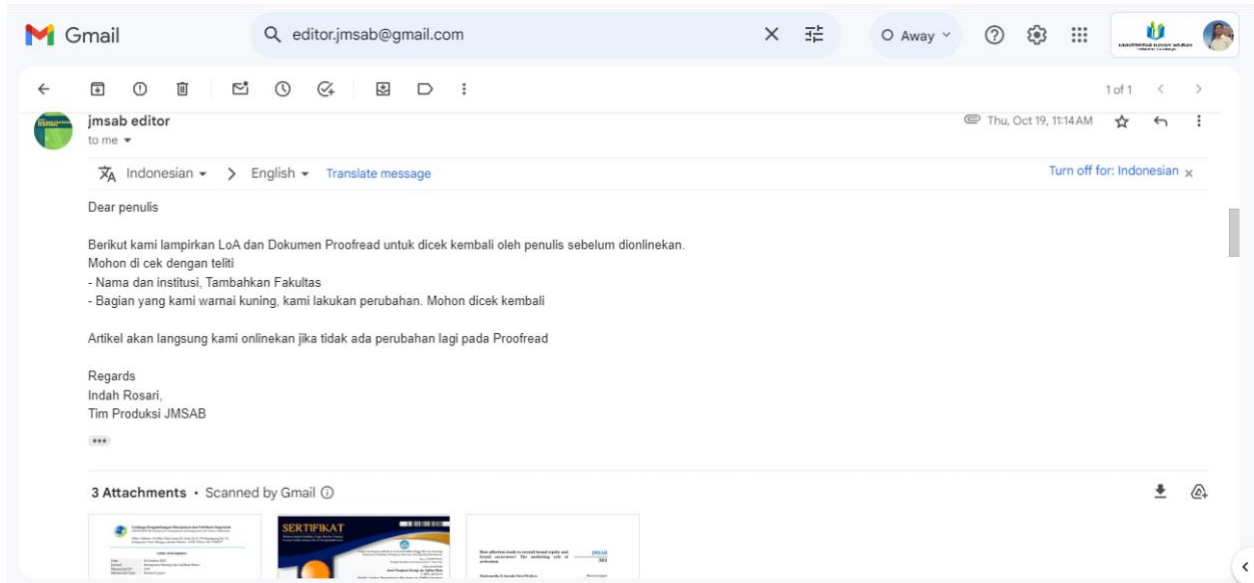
Gmail

editor.jmsab@gmail.com

Away

1 of 1

jmsab editor
to me

Thu, Oct 19, 11:14 AM

Indonesian > English Translate message

Turn off for: Indonesian

Dear penulis

Berikut kami lampirkan LoA dan Dokumen Proofread untuk dicek kembali oleh penulis sebelum dionlinekan.
Mohon di cek dengan teliti
- Nama dan institusi, Tambahkan Fakultas
- Bagian yang kami warnai kuning, kami lakukan perubahan. Mohon dicek kembali

Artikel akan langsung kami onlinekan jika tidak ada perubahan lagi pada Proofread

Regards
Indah Rosari,
Tim Produksi JMSAB

3 Attachments • Scanned by Gmail

SERTIFIKAT

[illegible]